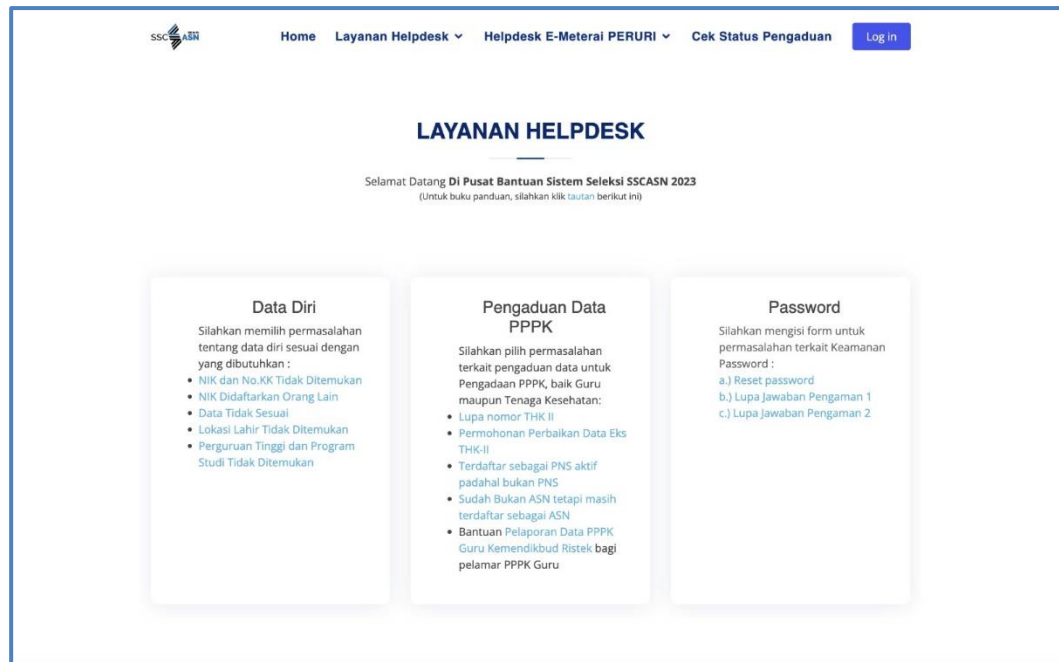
SSCASN

Home Layanan Helpdesk ⌄ Helpdesk E-Meterai PERURI ⌄ Cek Status Pengaduan Log in

LAYANAN HELPDESK

Selamat Datang Di Pusat Bantuan Sistem Seleksi SSCASN 2023
(Untuk buku panduan, silahkan klik tautan berikut ini)

Data Diri

Silahkan memilih permasalahan tentang data diri sesuai dengan yang dibutuhkan :

- NIK dan No.KK Tidak Ditemukan
- NIK Didaftarkan Orang Lain
- Data Tidak Sesuai
- Lokasi Lahir Tidak Ditemukan
- Perguruan Tinggi dan Program Studi Tidak Ditemukan

Pengaduan Data PPPK

Silahkan pilih permasalahan terkait pengaduan data untuk Pengadaan PPPK, baik Guru maupun Tenaga Kesehatan:

- Lupa nomor THK II
- Permohonan Perbaikan Data Eks THK-II
- Terdaftar sebagai PNS aktif padahal bukan PNS
- Sudah Bukan ASN tetapi masih terdaftar sebagai ASN
- Bantuan Pelaporan Data PPPK Guru Kemendikbud Ristek bagi pelamar PPPK Guru

Password

Silahkan mengisi form untuk permasalahan terkait Keamanan Password :
a.) Reset password
b.) Lupa Jawaban Pengaman 1
c.) Lupa Jawaban Pengaman 2